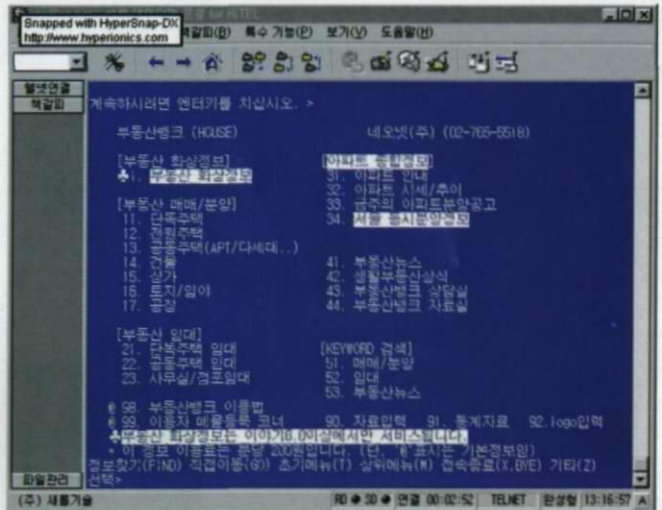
Snapped with HyperSnap-DX
http://www.hyperionics.com
for TELNET
편집(E) 특수 기능(P) 보기(V) 도움말(H)

전화연결
책갈피

계속하시려면 엔터키를 치십시오. >

부동산뱅크 (HOUSE)	네오넷(주) (02-765-5518)

[부동산 화상정보]	[아파트 종합정보]
1. 부동산 화상정보	31. 아파트 안내
	32. 아파트 시세/추이
[부동산 매매/분양]	33. 금주의 아파트분양공고
11. 단독주택	34. 서울 동시분양정보
12. 전원주택
13. 공동주택(APT/다세대..)
14. 건물	41. 부동산뉴스
15. 상가	42. 생활부동산상식
16. 토지/임야	43. 부동산뱅크 상담실
17. 공장	44. 부동산뱅크 자료실

[부동산 임대]	[KEYWORD 검색]
21. 단독주택 임대	51. 매매/분양
22. 공동주택 임대	52. 임대
23. 사무실/점포임대	53. 부동산뉴스

98. 부동산뱅크 이용법
99. 이용자 매물등록 코너	90. 자료입력	91. 통계자료	92.logo입력
부동산 화상정보는 이야기6.0이상에서만 서비스됩니다.
* 이 정보 이용료는 분당 200원입니다. (단, '#'표시는 기본정보임)
정보찾기(FIND) 직접이동(GO) 초기메뉴(T) 상위메뉴(M) 접속종료(X,BYE) 기타(Z)
선택>

파일관리
(주) 새롬기술	RD ● SD ● 연결 00:02:52	TELNET	완성형	13:16:57